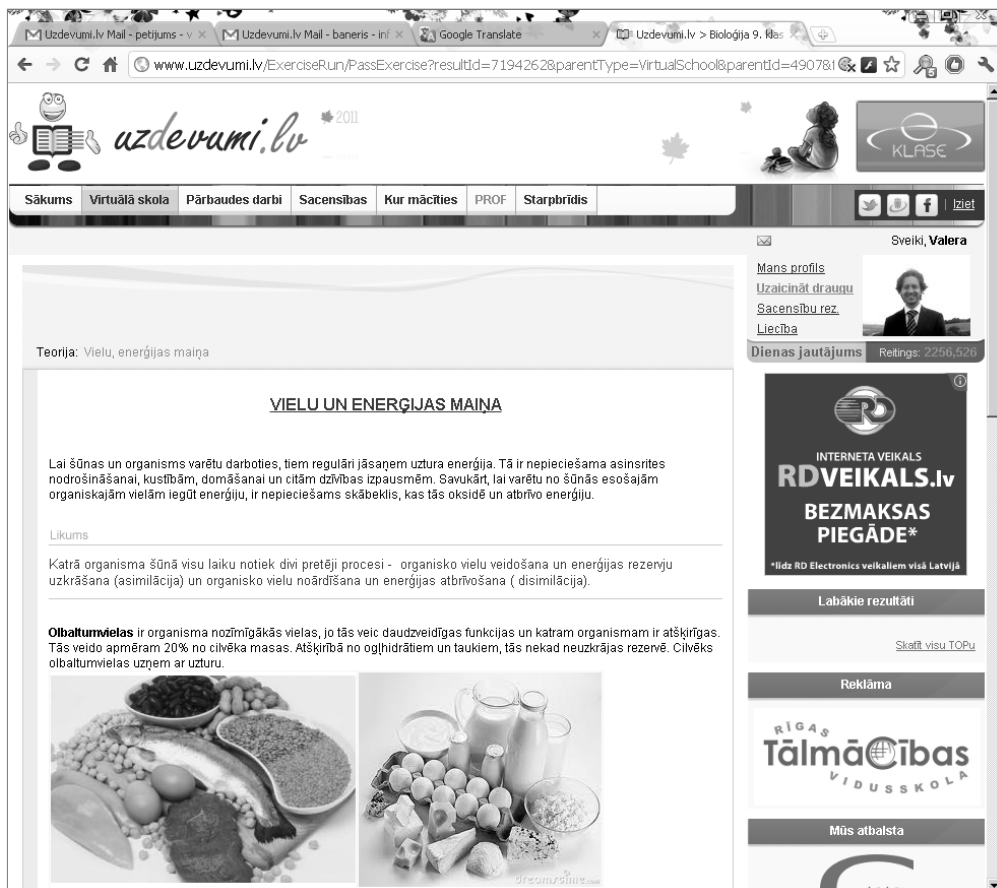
Uzdevumi.lv Mail - petījums - v ×
Uzdevumi.lv Mail - baneris - inf ×
Google Translate ×
Uzdevumi.lv > Bioloģija 9. klas ×

www.uzdevumi.lv/ExerciseRun/PassExercise?resultId=7194262&parentType=VirtualSchool&parentId=4907&

uzdevumi.lv 2011

KLASE

Sākums
Virtuālā skola
Pārbaudes darbi
Sacensības
Kur mācīties
PROF
Starpbrīdis
Iziet

Sveiki, Valera
Mans profils
Uzaicināt draugu
Sacensību rez.
Liecība
Dienas jautājums
Reitings: 2256,526

Teorija: Vielu, enerģijas maiņa

VIELU UN ENERĢIJAS MAIŅA

Lai šūnas un organisms varētu darboties, tiem regulāri jāsaņem uztura enerģija. Tā ir nepieciešama asinsrites nodrošināšanai, kustībām, domāšanai un citām dzīvības izpausmēm. Savukārt, lai varētu no šūnās esošajām organiskajām vielām iegūt enerģiju, ir nepieciešams skābeklis, kas tās oksidē un atbrīvo enerģiju.

Likums

Katrā organisma šūnā visu laiku notiek divi pretēji procesi - organisko vielu veidošana un enerģijas rezervju uzkrāšana (asimilācija) un organisko vielu noārdīšana un enerģijas atbrīvošana ( disimilācija).

Olbaltumvielas ir organisma nozīmīgākās vielas, jo tās veic daudzveidīgas funkcijas un katram organismam ir atšķirīgas. Tās veido apmēram 20% no cilvēka masas. Atšķirībā no ogļhidrātiem un taukiem, tās nekad neuzkrājas rezervē. Cilvēks olbaltumvielas uzņem ar uzturu.

INTERNETA VEIKALS
RDVEIKALS.lv
BEZMAKSAS PIEGĀDE*
*līdz RD Electronics veikaliem visā Latvijā

Labākie rezultāti
Skatīt visu TOPu

Reklāma
RĪGAS Tālmācības VIDUSSKOLA

Mūs atbalsta